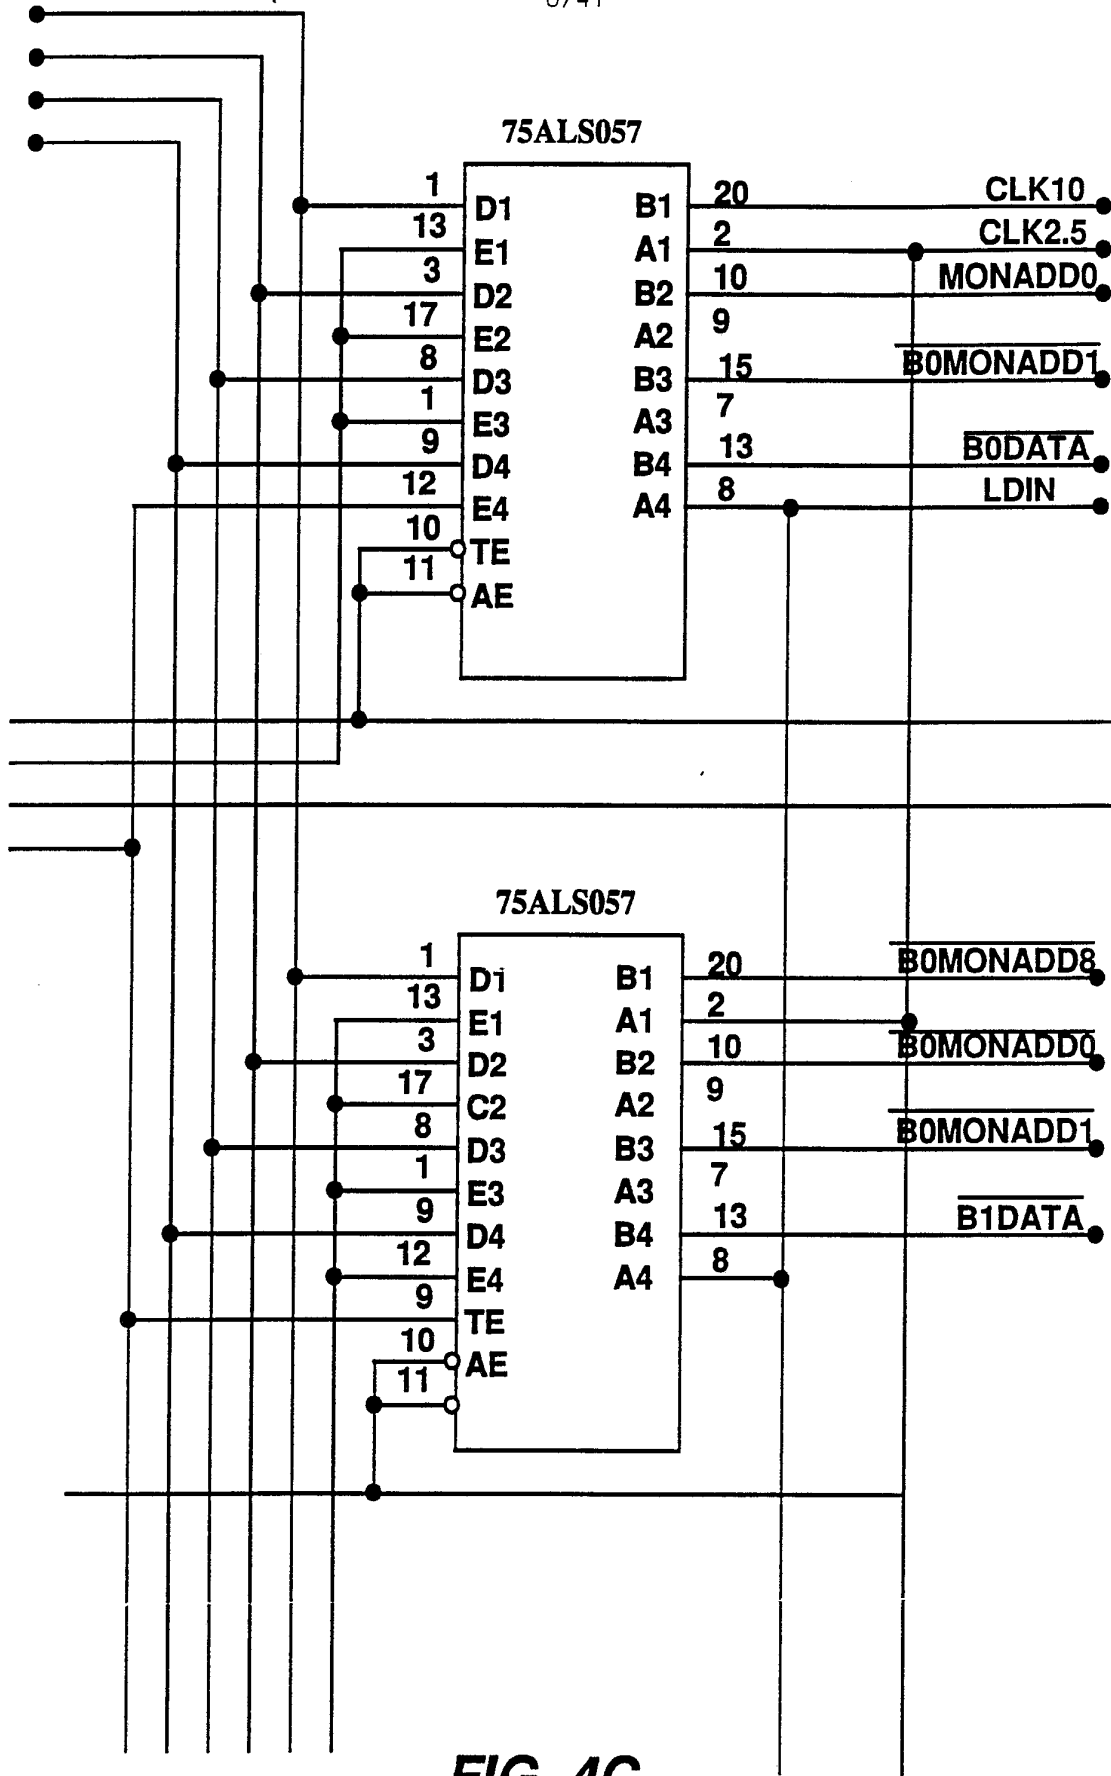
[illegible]

75ALS057

1 D1 B1 20 CLK10
13 E1 A1 2 CLK2.5
3 D2 B2 10 MONADD0
17 E2 A2 9
8 D3 B3 15 $\overline{\text{B0MONADD1}}$
1 E3 A3 7
9 D4 B4 13 $\overline{\text{B0DATA}}$
12 E4 A4 8 LDIN
10 TE
11 AE

75ALS057

1 D1 B1 20 $\overline{\text{B0MONADD8}}$
13 E1 A1 2
3 D2 B2 10 $\overline{\text{B0MONADD0}}$
17 C2 A2 9
8 D3 B3 15 $\overline{\text{B0MONADD1}}$
1 E3 A3 7
9 D4 B4 13 $\overline{\text{B1DATA}}$
12 E4 A4 8
9 TE
10 AE
11

FIG. 4C